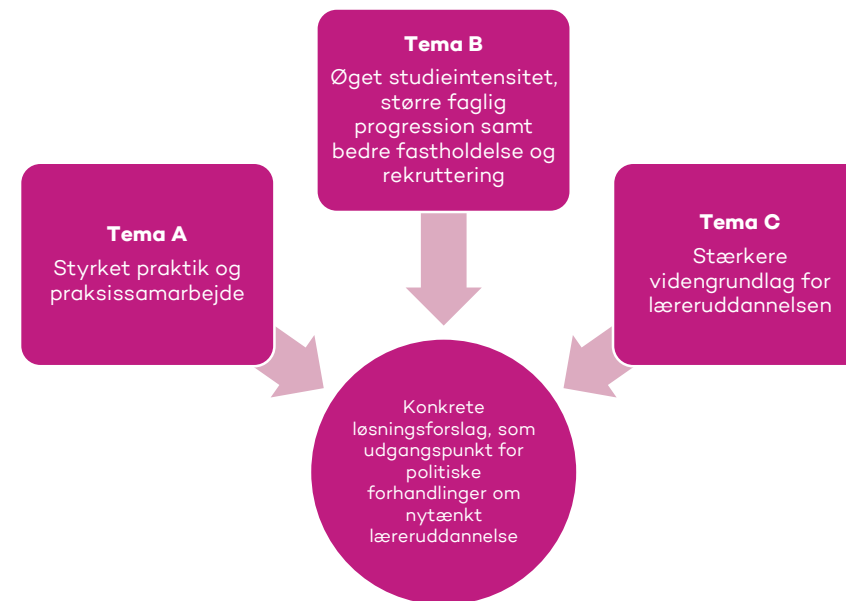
Tema B
Øget studieintensitet, større faglig progression samt bedre fastholdelse og rekruttering

Tema A
Styrket praktik og praksissamarbejde

Tema C
Stærkere videngrundlag for læreruddannelsen

Konkrete løsningsforslag, som udgangspunkt for politiske forhandlinger om nytænkt læreruddannelse